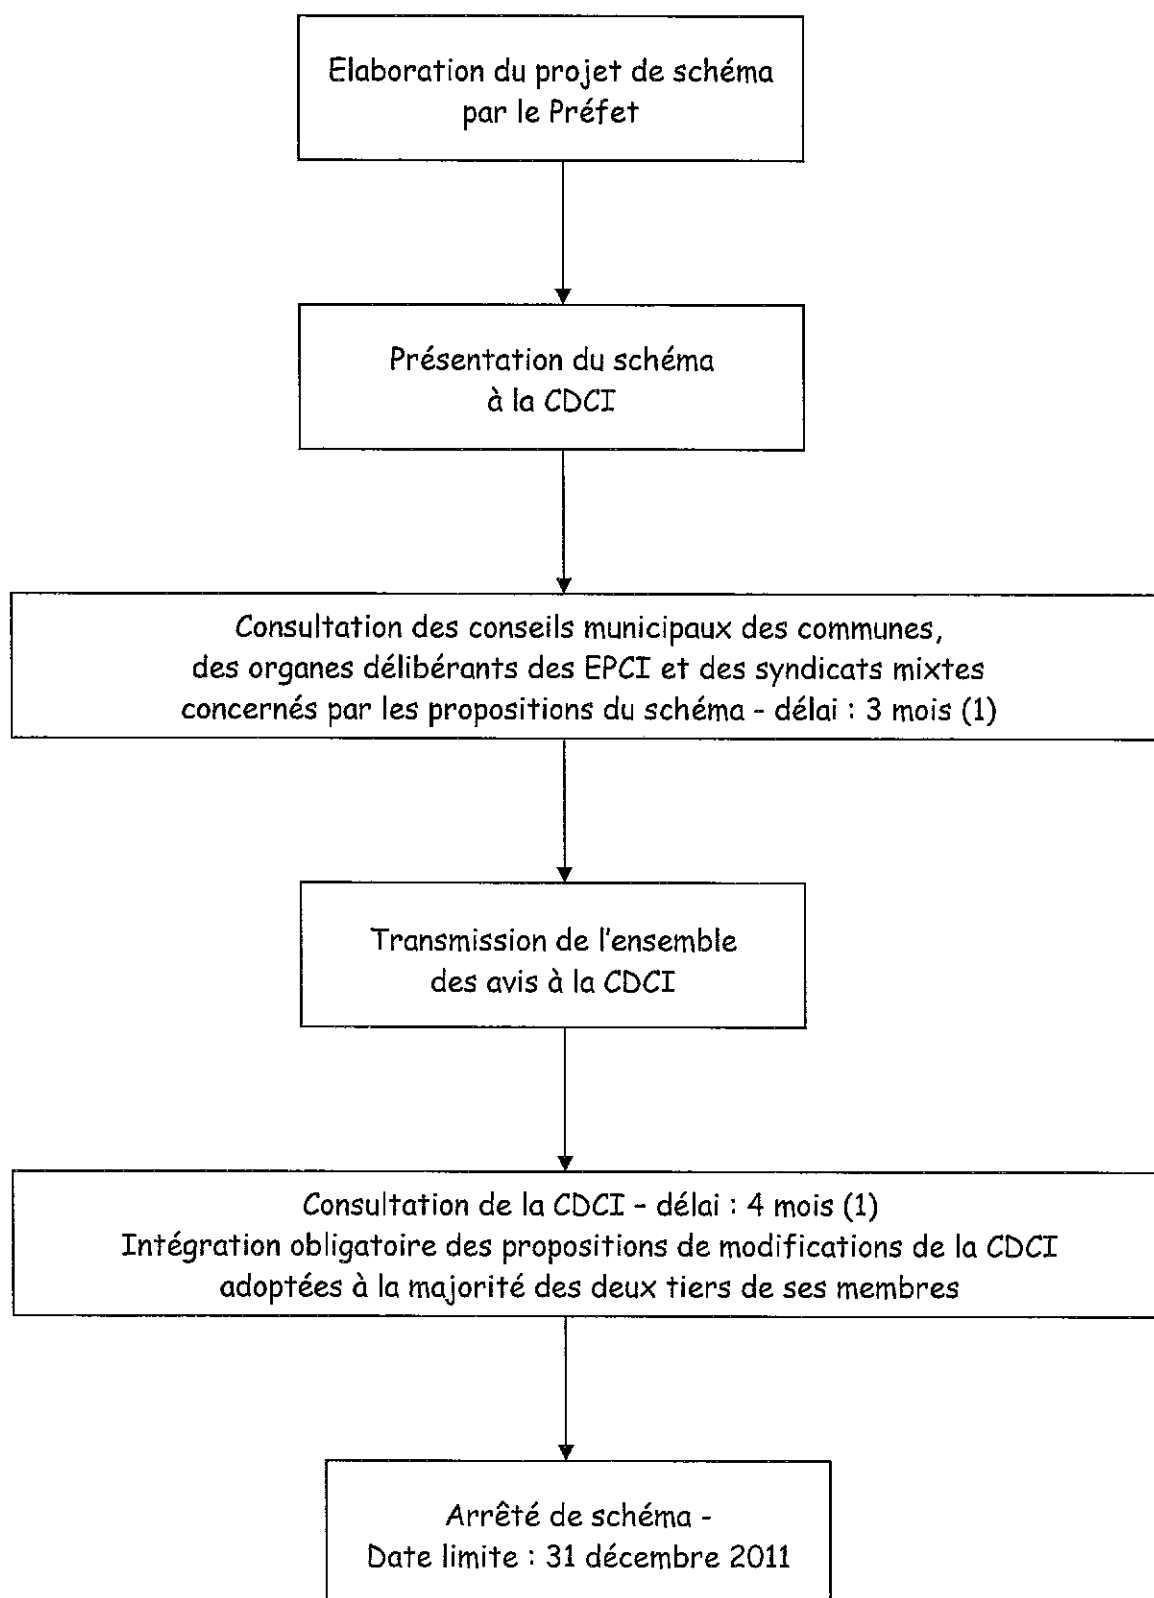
Elaboration du projet de schéma par le Préfet

Présentation du schéma à la CDCI

Consultation des conseils municipaux des communes, des organes délibérants des EPCI et des syndicats mixtes concernés par les propositions du schéma - délai : 3 mois (1)

Transmission de l'ensemble des avis à la CDCI

Consultation de la CDCI - délai : 4 mois (1)
Intégration obligatoire des propositions de modifications de la CDCI adoptées à la majorité des deux tiers de ses membres

Arrêté de schéma -
Date limite : 31 décembre 2011